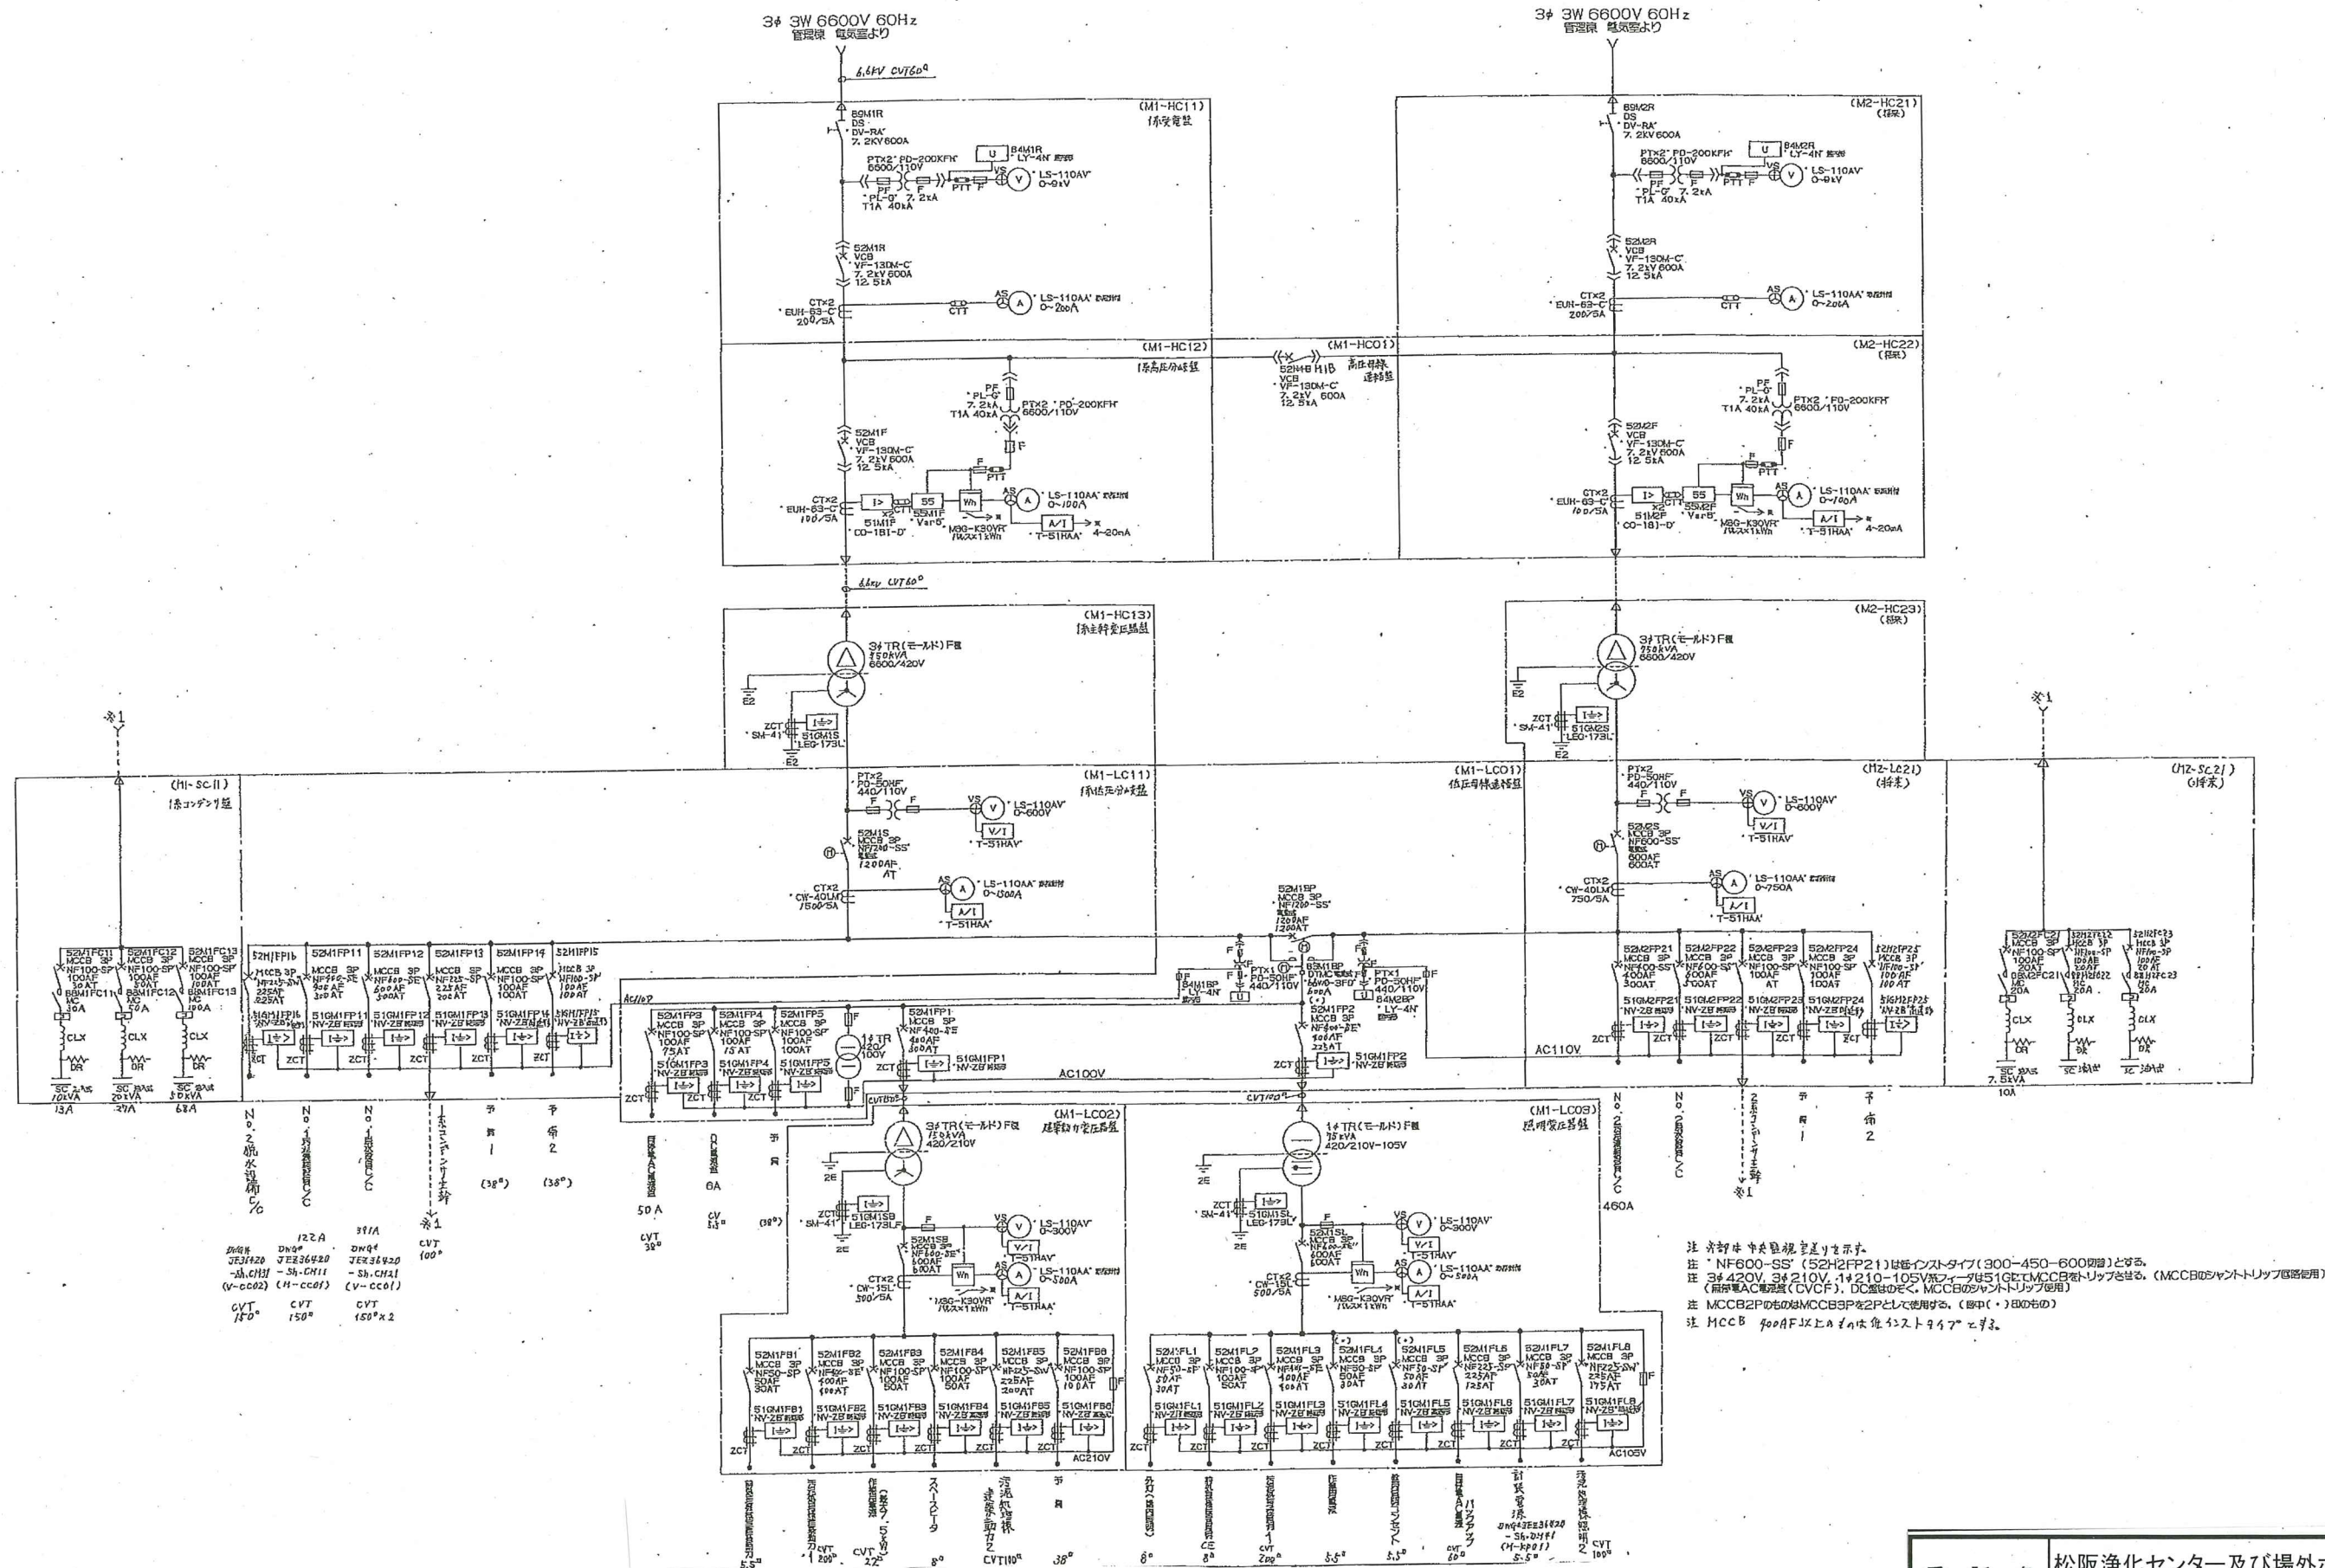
3φ 3W 6600V 60Hz
管理棟 電気室より

3φ 3W 6600V 60Hz
管理棟 電気室より

6.6kV CVT60□

(M1-HC11)
1系受電盤

89M1R
DS
DV-RA
7.2kV 600A

PTx2 PD-200KFH
6600/110V
84M1R
LY-4N
PF
PL-G
T1A 40kA
7.2kA
PTT
VS
V
LS-110AV
0~9kV

52M1R
VCB
VF-130M-C
7.2kV 600A
12.5kA

CTx2
EUH-63-C
200/5A
CTT
AS
A
LS-110AA
0~200A

(M1-HC12)
1系高圧分岐盤

(M1-HC01)
高圧母線連絡盤
52M4B H1B
VCB
VF-130M-C
7.2kV 600A
12.5kA

PF
PL-G
7.2kA
T1A 40kA
PTx2 PD-200KFH
6600/110V

52M1F
VCB
VF-130M-C
7.2kV 600A
12.5kA

CTx2
EUH-63-C
100/5A
51M1F
CO-1BI-D
55
55M1F
Var0
Wh
MSG-K30VR
AS
A
LS-110AA
0~100A
A/I
T-51HAA
4~20mA

(M2-HC21)
(将来)
89M2R
DS
DV-RA
7.2kV 600A
PTx2 PD-200KFH
6600/110V
84M2R
LY-4N
PF
PL-G
7.2kA
T1A 40kA
LS-110AV
0~9kV
52M2R
VCB
VF-130M-C
7.2kV 600A
12.5kA
CTx2
EUH-63-C
200/5A
LS-110AA
0~200A

(M2-HC22)
(将来)
PF
PL-G
7.2kA
T1A 40kA
PTx2 PD-200KFH
6600/110V
52M2F
VCB
VF-130M-C
7.2kV 600A
12.5kA
CTx2
EUH-63-C
100/5A
51M2F
CO-18I-D
55M2F
Var0
MSG-K30VR
LS-110AA
0~100A
T-51HAA
4~20mA

6.6kV CVT60□

(M1-HC13)
1系主幹変圧器盤
3φTR(モールド)F種
350kVA
6600/420V
E2
ZCT
SM-41
51GM1S
LEG-173L
E2

(M2-HC23)
(将来)
3φTR(モールド)F種
750kVA
6600/420V
E2
ZCT
SM-41
51GM2S
LEG-173L
E2

※1
※1

(H1-SC11)
1系コンデンサ盤

(M1-LC11)
1系低圧分岐盤
PTx2
PD-50HF
440/110V
VS
V
LS-110AV
0~600V
V/I
T-51HAV
52M1S
MCCB 3P
NF1200-SS
1200AF
AT
CTx2
CW-40LM
1500/5A
LS-110AA
0~1500A
A/I
T-51HAA

(M1-LC01)
低圧母線連絡盤

(M2-LC21)
(将来)
PTx2
PD-50HF
440/110V
LS-110AV
0~600V
V/I
T-51HAV
52M2S
MCCB 3P
NF600-SS
600AF
600AT
CTx2
CW-40LM
750/5A
LS-110AA
0~750A
A/I
T-51HAA

(M2-SC21)
(将来)

52M1FC11 MCCB 3P NF100-SP 100AF 30AT 88M1FC11 MC 30A CLX DR
52M1FC12 MCCB 3P NF100-SP 100AF 50AT 88M1FC12 MC 50A CLX DR
52M1FC13 MCCB 3P NF100-SP 100AF 100AT 88M1FC13 MC 100A CLX DR
SC 3相 10kVA 13A
SC 3相 20kVA 27A
SC 3相 50kVA 68A

52M1FP16 MCCB 3P NF225-SW 225AF 225AT
52M1FP11 MCCB 3P NF400-SE 400AF 350AT
52M1FP12 MCCB 3P NF400-SE 400AF 300AT
52M1FP13 MCCB 3P NF225-SP 225AF 200AT
52M1FP14 MCCB 3P NF100-SP 100AF 100AT
52M1FP15 MCCB 3P NF100-SP 100AF 100AT
51GM1FP16 NV-ZB
51GM1FP11 NV-ZB
51GM1FP12 NV-ZB
51GM1FP13 NV-ZB
51GM1FP14 NV-ZB
51GM1FP15 NV-ZB
ZCT

AC110V
52M1FP3 MCCB 3P NF100-SP 100AF 75AT
52M1FP4 MCCB 3P NF100-SP 100AF 15AT
52M1FP5 MCCB 3P NF100-SP 100AF 100AT
51GM1FP3 NV-ZB
51GM1FP4 NV-ZB
51GM1FP5 NV-ZB
52M1FP1 MCCB 3P NF400-SE 400AF 300AT
1φTR 20kVA 100V
51GM1FP1 NV-ZB
AC100V

52M1BP MCCB 3P NF1200-SS 1200AF 1200AT
84M1BP LY-4N
PTx1 PD-50HF 440/110V
83M1BP DTM 600-3FD 600A
PTx1 PD-50HF 440/110V
84M2BP LY-4N
52M1FP2 MCCB 3P NF400-SE 400AF 225AT
51GM1FP2 NV-ZB

52M2FP21 MCCB 3P NF600-SS 600AF 300AT
52M2FP22 MCCB 3P NF600-SS 600AF 300AT
52M2FP23 MCCB 3P NF100-SP 100AF AT
52M2FP24 MCCB 3P NF100-SP 100AF 100AT
52M2FP25 MCCB 3P NF100-SP 100AF 100AT
51GM2FP21 NV-ZB
51GM2FP22 NV-ZB
51GM2FP23 NV-ZB
51GM2FP24 NV-ZB
51GM2FP25 NV-ZB
AC110V

52M2FC21 MCCB 3P NF100-SP 100AF 20AT 88M2FC21 MC 20A CLX DR
52M2FC22 MCCB 3P 100AF 20AT 88M2FC22 MC 20A CLX DR
52M2FC23 MCCB 3P 100AF 20AT 88M2FC23 MC 20A CLX DR
SC 3相 7.5kVA 10A
SC 3相
SC 3相

No.2沈砂池設備C/C
No.1汚泥設備C/C
No.1送風機設備C/C
1系コンデンサー盤 ※1
予備1 (38□)
予備2 (38□)
自動制御AC盤 50A CVT 38□
DC電源盤 6A CV 5.5□
予備 (38□)

122A
391A
DNG4
JE31420 DNG4 JE36420 JE36420
-Sh.CH31 -Sh.CH11 -Sh.CH21
(V-CC02) (H-CC01) (V-CC01)
CVT 150□ CVT 150□ CVT 150□×2
CVT 100□

CVT150□
CVT100□

(M1-LC02)
建築動力変圧器盤
3φTR(モールド)F種
150kVA
420/210V
2E
ZCT
SM-41
51GM1SB
LEG-173LF
VS
V
LS-110AV
0~300V
V/I
T-51HAV
52M1SB MCCB 3P NF600-SE 600AF 600AT
CTx2 CW-15L 500/5A
Wh
MSG-K30VR
LS-110AA
0~500A
A/I
T-51HAA

(M1-LC03)
照明変圧器盤
1φTR(モールド)F種
75kVA
420/210V-105V
2E
ZCT
SM-41
51GM1SL
LEG-173L
LS-110AV
0~300V
V/I
T-51HAV
52M1SL MCCB 3P NF600-SE 600AF 600AT
CTx2 CW-15L 500/5A
Wh
MSG-K30VR
LS-110AA
0~500A
A/I
T-51HAA

No.2沈砂池設備C/C 460A
No.2送風機設備C/C
2系コンデンサー盤 ※1
予備1
予備2

注 赤部は中央監視室送りを示す。
注 "NF600-SS"(52H2FP21)は新インストタイプ(300-450-600切替)とする。
注 3φ420V, 3φ210V, 1φ210-105V系フィーダは51GにてMCCBをトリップさせる。(MCCBのシャントトリップ回路使用)(脱調電AC電源(CVCF)、DC電源は除く。MCCBのシャントトリップ使用)
注 MCCB2PのものはMCCB3Pを2Pとして使用する。(図中(・)印のもの)
注 MCCB 400AF以上のものは低インストタイプとする。

52M1FB1 MCCB 3P NF50-SP 50AF 30AT
52M1FB2 MCCB 3P NF400-SE 400AF 400AT
52M1FB3 MCCB 3P NF100-SP 100AF 50AT
52M1FB4 MCCB 3P NF100-SP 100AF 50AT
52M1FB5 MCCB 3P NF225-SW 225AF 200AT
52M1FB6 MCCB 3P NF100-SP 100AF 100AT
51GM1FB1 NV-ZB
51GM1FB2 NV-ZB
51GM1FB3 NV-ZB
51GM1FB4 NV-ZB
51GM1FB5 NV-ZB
51GM1FB6 NV-ZB
ZCT
AC210V

52M1FL1 MCCB 3P NF50-SP 50AF 30AT
52M1FL2 MCCB 3P NF100-SP 100AF 50AT
52M1FL3 MCCB 3P NF400-SE 400AF 400AT
(・)52M1FL4 MCCB 3P NF50-SP 50AF 30AT
(・)52M1FL5 MCCB 3P NF50-SP 50AF 30AT
52M1FL6 MCCB 3P NF225-SP 225AF 125AT
52M1FL7 MCCB 3P NF50-SP 50AF 30AT
52M1FL8 MCCB 3P NF225-SW 225AF 175AT
51GM1FL1 NV-ZB
51GM1FL2 NV-ZB
51GM1FL3 NV-ZB
51GM1FL4 NV-ZB
51GM1FL5 NV-ZB
51GM1FL6 NV-ZB
51GM1FL7 NV-ZB
51GM1FL8 NV-ZB
ZCT
AC105V

CVT 200□ CVT 22□
スペースヒータ 8□
汚泥処理棟建築動力2 CVT100□
予備 38□
外灯 8□
CE 8□
CVT 200□
5.5□
5.5□
自動制御AC盤 バックアップ CVT 60□
計装電源 DNG4 JE36420 -Sh.DH11 (H-HP01) 5.5□
汚泥処理棟照明2 CVT 100□
5.5□

松阪浄化センター及び場外